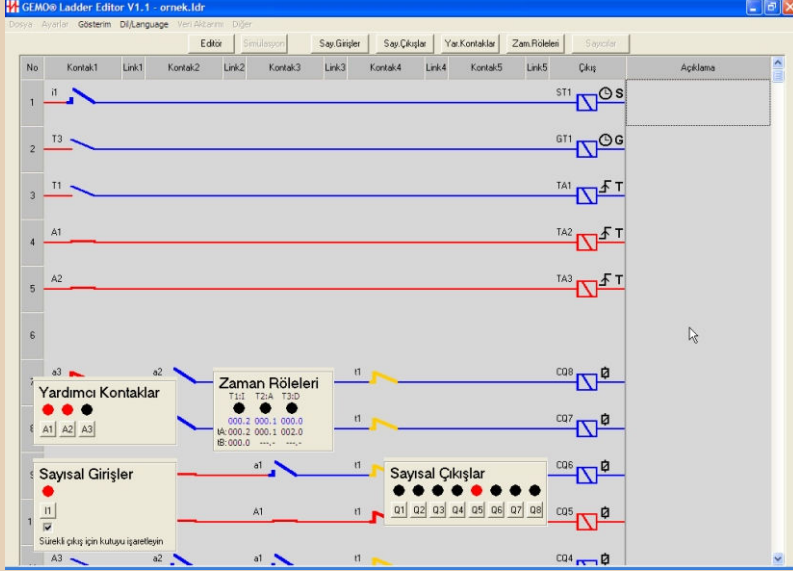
GEMO® Ladder Editor V1.1 - ornek.ldr

Dosya Ayarlar Gösterim Dil/Language Veri Aktarımı Diğer

Editör Simülasyon Say.Girişler Say.Çıkışlar Yar.Kontaklar Zam.Röleleri Sayıcılar

| No | Kontak1 | Link1 | Kontak2 | Link2 | Kontak3 | Link3 | Kontak4 | Link4 | Kontak5 | Link5 | Çıkış | Açıklama |
|---|---|---|---|---|---|---|---|---|---|---|---|---|
| 1 | i1 | | | | | | | | | | ST1 S | |
| 2 | T3 | | | | | | | | | | GT1 G | |
| 3 | T1 | | | | | | | | | | TA1 T | |
| 4 | A1 | | | | | | | | | | TA2 T | |
| 5 | A2 | | | | | | | | | | TA3 T | |
| 6 | | | | | | | | | | | | |
| 7 | a3 | | a2 | | | | t1 | | | | CQ8 | |
| 8 | | | | | | | | | | | CQ7 | |
| 9 | | | | | a1 | | t1 | | | | CQ6 | |
| 1 | | | | | A1 | | t1 | | | | CQ5 | |
| | A3 | | a2 | | a1 | | t1 | | | | CQ4 | |

Yardımcı Kontaklar
A1 A2 A3

Zaman Röleleri
T1:I T2:A T3:D
000.2 000.1 000.0
tA:000.2 000.1 002.0
tB:000.0 ---.- ---.-

Sayısal Girişler
I1
Sürekli çıkış için kutuyu işaretleyin

Sayısal Çıkışlar
Q1 Q2 Q3 Q4 Q5 Q6 Q7 Q8